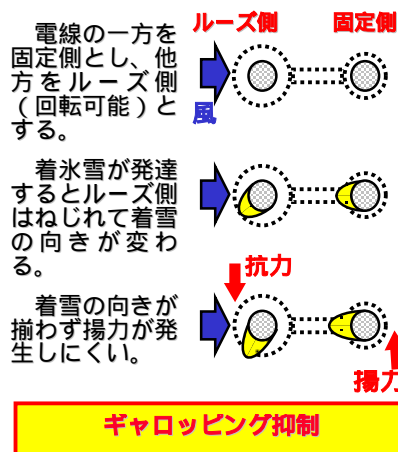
電線の一方を固定側とし、他方をルーズ側（回転可能）とする。

ルーズ側

固定側

風

着氷雪が発達するとルーズ側はねじれて着雪の向きが変わる。

着雪の向きが揃わず揚力が発生しにくい。

抗力

揚力

ギャロッピング抑制